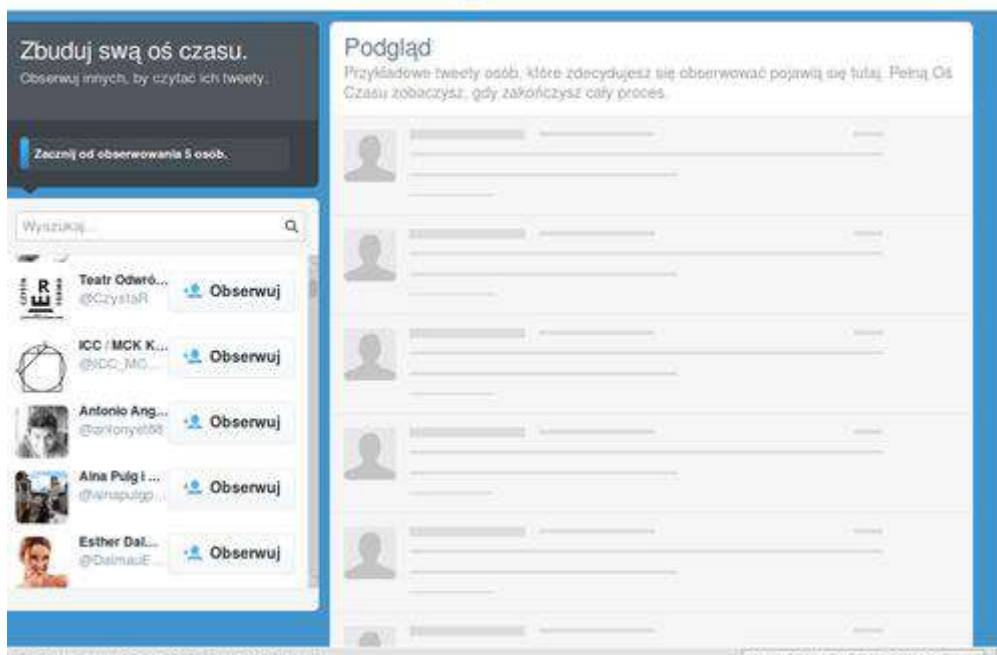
Zbuduj swą oś czasu.

Obserwuj innych, by czytać ich tweety.

Zacznij od obserwowania 5 osób.

Wyszukaj...

Teatr Odwró...
@CzystaR
Obserwuj

ICC / MCK K...
@ICC_MC...
Obserwuj

Antonio Ang...
@antonyet88
Obserwuj

Aina Puig i ...
@ainapuigp...
Obserwuj

Esther Dal...
@DalmauE...
Obserwuj

Podgląd

Przykładowe tweety osób, które zdecydujesz się obserwować pojawią się tutaj. Pełną Oś Czasu zobaczysz, gdy zakończysz cały proces.